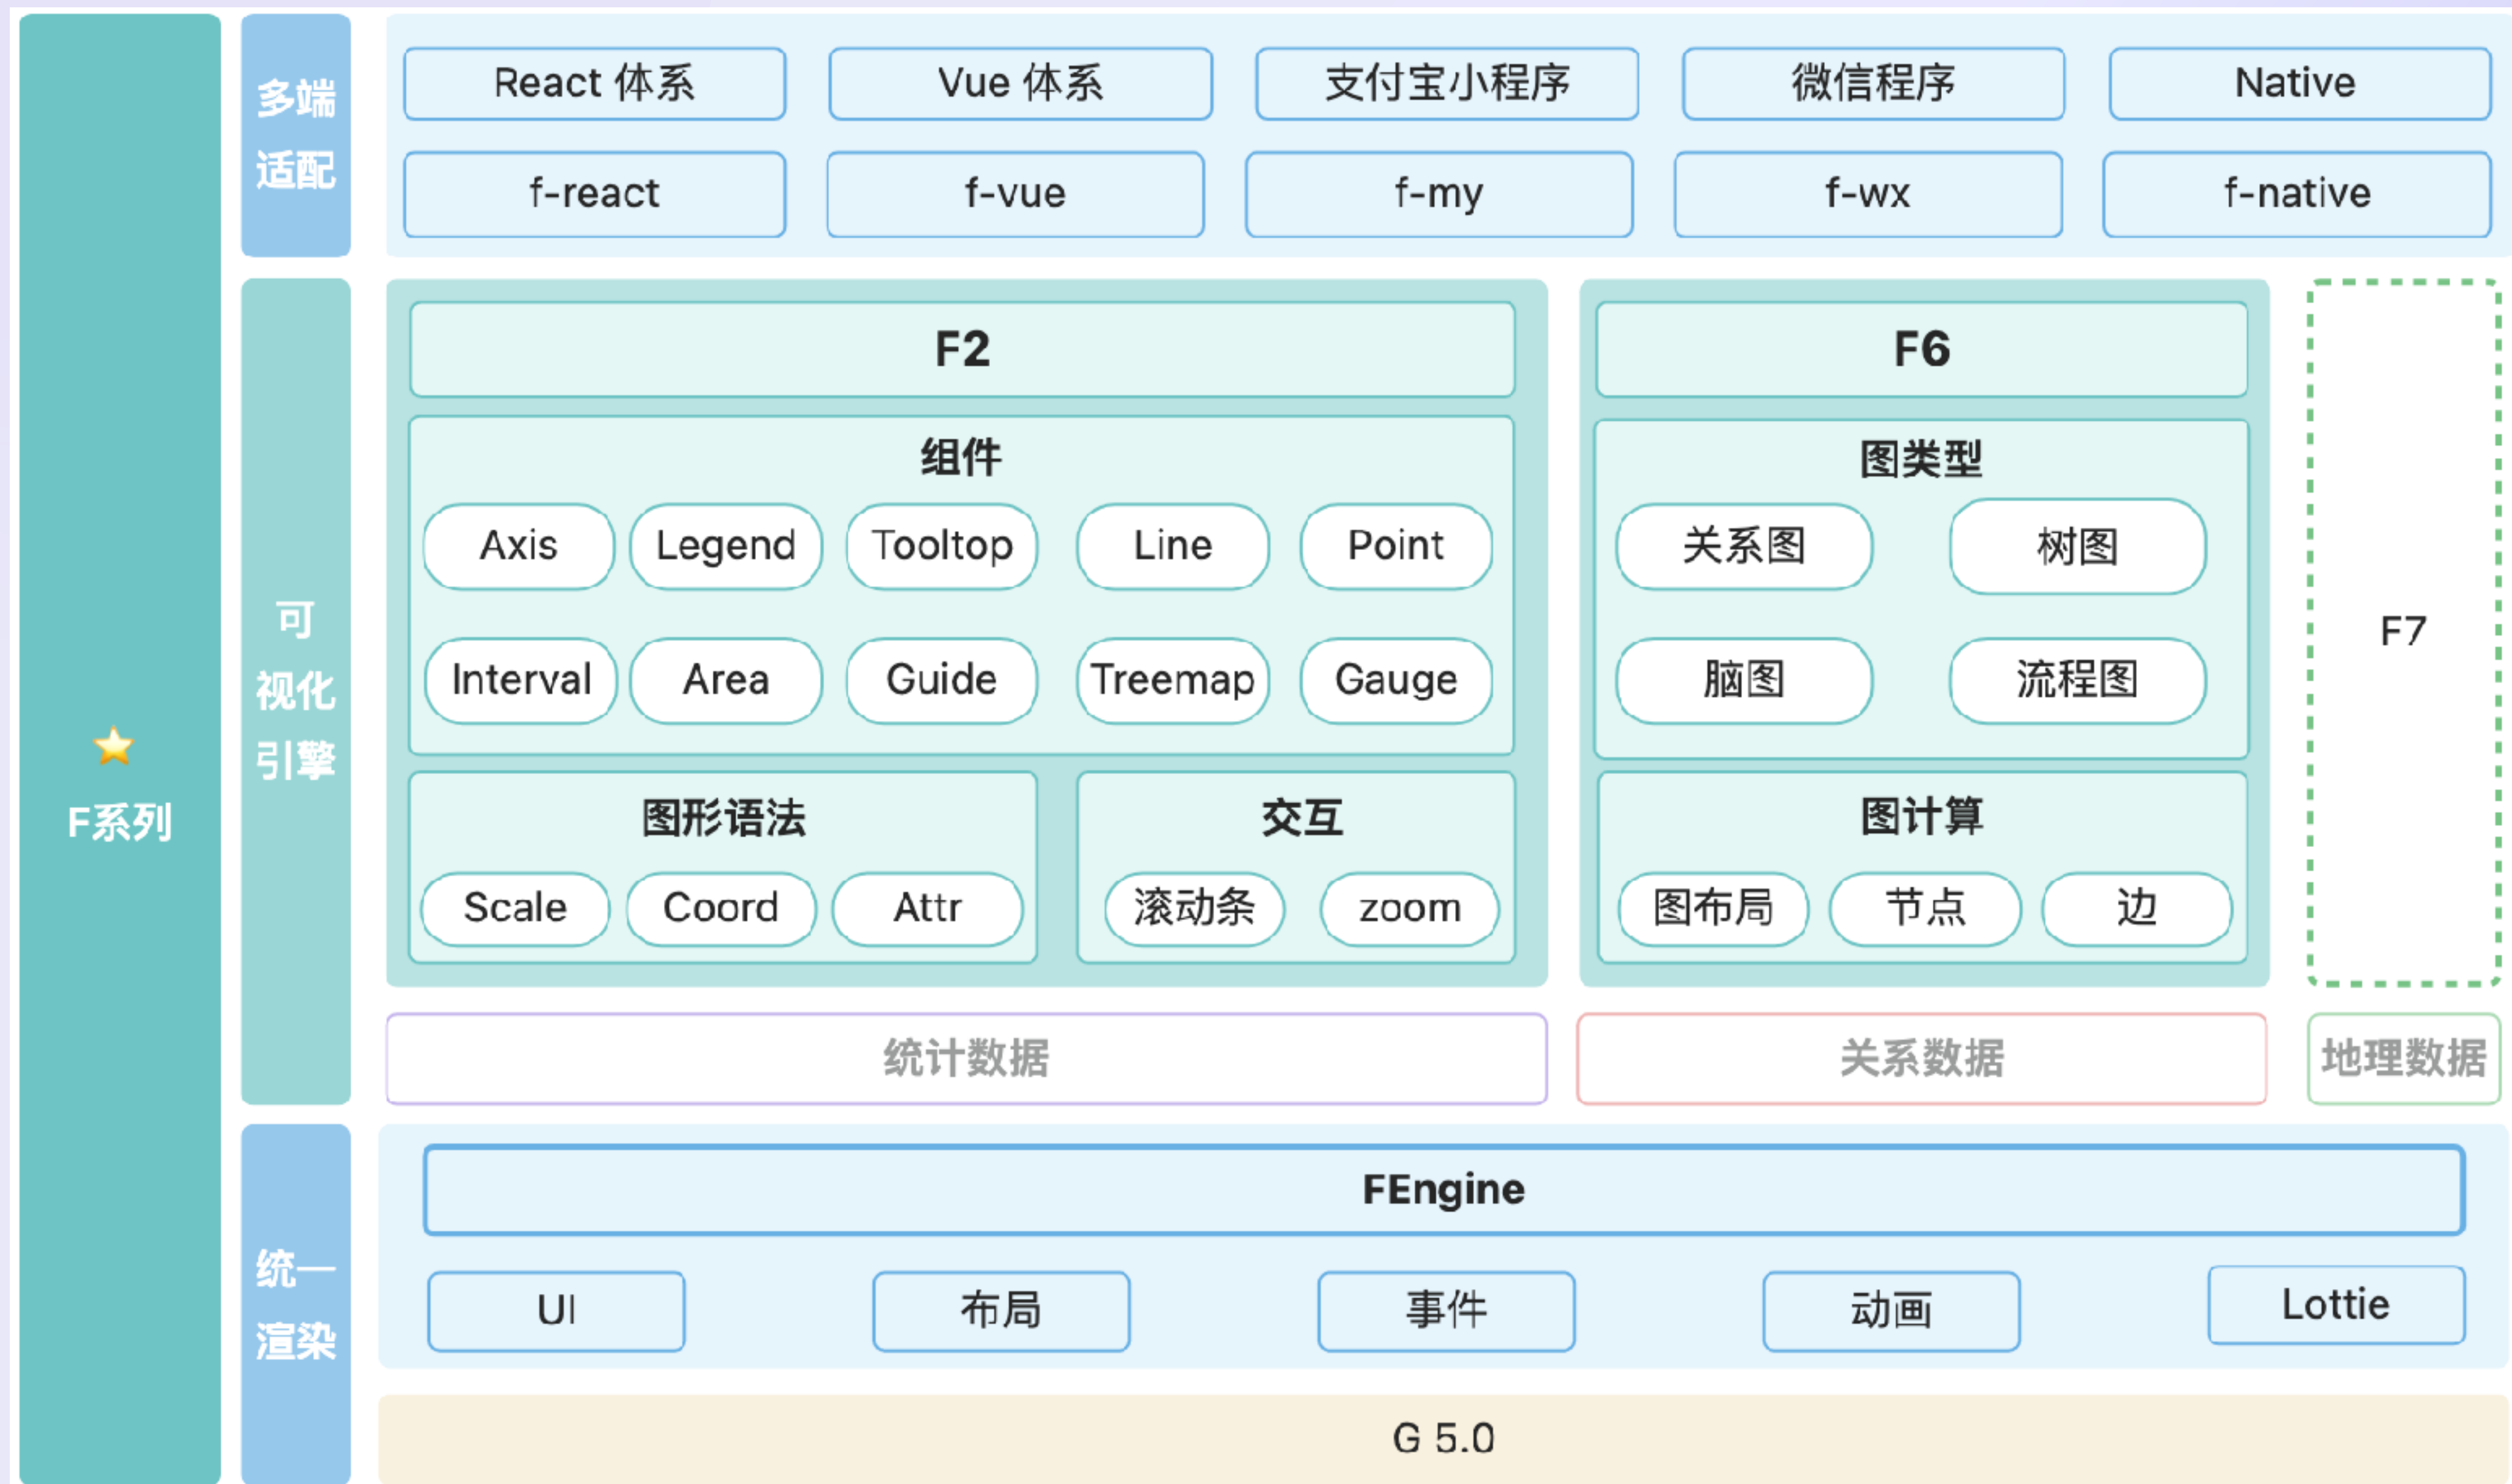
F系列

多端适配

React 体系
Vue 体系
支付宝小程序
微信程序
Native

f-react
f-vue
f-my
f-wx
f-native

可视化引擎

F2

组件

Axis
Legend
Tooltop
Line
Point
Interval
Area
Guide
Treemap
Gauge

图形语法

Scale
Coord
Attr

交互

滚动条
zoom

F6

图类型

关系图
树图
脑图
流程图

图计算

图布局
节点
边

F7

统计数据
关系数据
地理数据

统一渲染

FEngine

UI
布局
事件
动画
Lottie

G 5.0